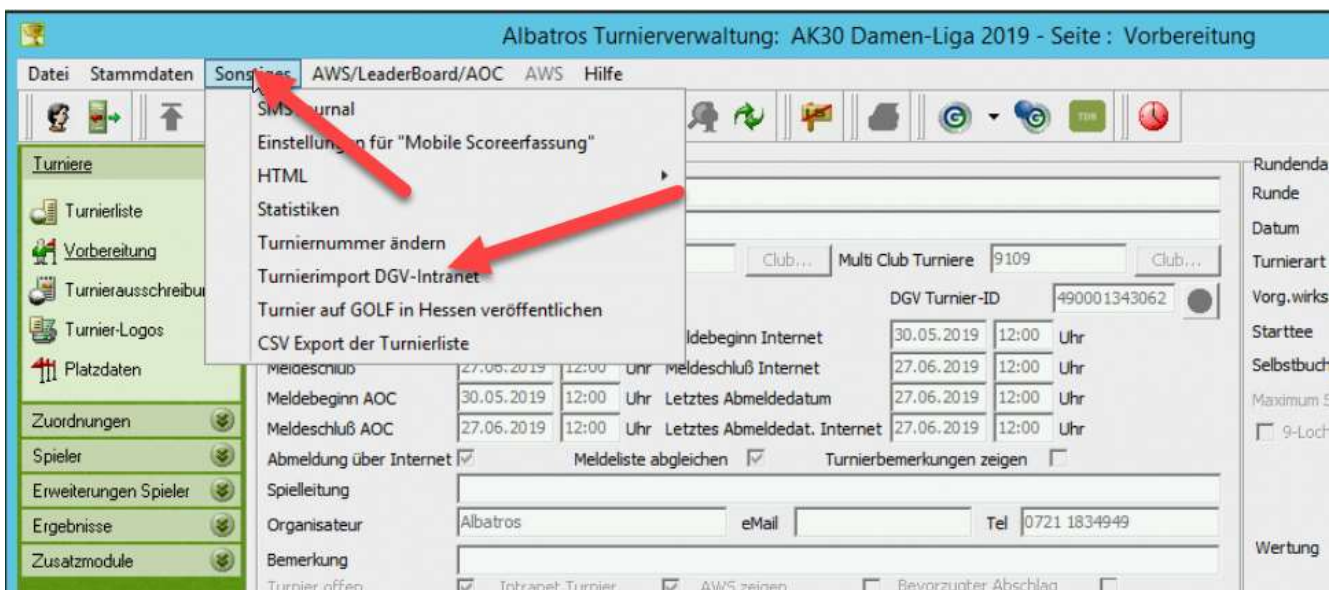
Albatros Turnierverwaltung: AK30 Damen-Liga 2019 - Seite : Vorbereitung

Datei Stammdaten Sonstiges AWS/LeaderBoard/AOC AWS Hilfe

SMS-Journal
Einstellungen für "Mobile Scoreerfassung"
HTML
Statistiken
Turniernummer ändern
Turnierimport DGV-Intranet
Turnier auf GOLF in Hessen veröffentlichen
CSV Export der Turnierliste

Turniere
Turnierliste
Vorbereitung
Turnierausschreibu
Turnier-Logos
Platzdaten

Zuordnungen
Spieler
Erweiterungen Spieler
Ergebnisse
Zusatzmodule

Club... Multi Club Turniere 9109 Club...
DGV Turnier-ID 490001343062
Meldebeginn Internet 30.05.2019 12:00 Uhr
Meldeschluß 27.06.2019 12:00 Uhr Meldeschluß Internet 27.06.2019 12:00 Uhr
Meldebeginn AOC 30.05.2019 12:00 Uhr Letztes Abmeldedatum 27.06.2019 12:00 Uhr
Meldeschluß AOC 27.06.2019 12:00 Uhr Letztes Abmeldedat. Internet 27.06.2019 12:00 Uhr
Abmeldung über Internet Meldeliste abgleichen Turnierbemerkungen zeigen
Spielleitung
Organisateur Albatros eMail Tel 0721 1834949
Bemerkung
Turnier offen Intranet Turnier AWS zeigen Bevorzugter Abschlag

Rundenda
Runde
Datum
Turnierart
Vorg.wirks
Starttee
Selbstbuch
Maximum S
9-Loch
Wertung